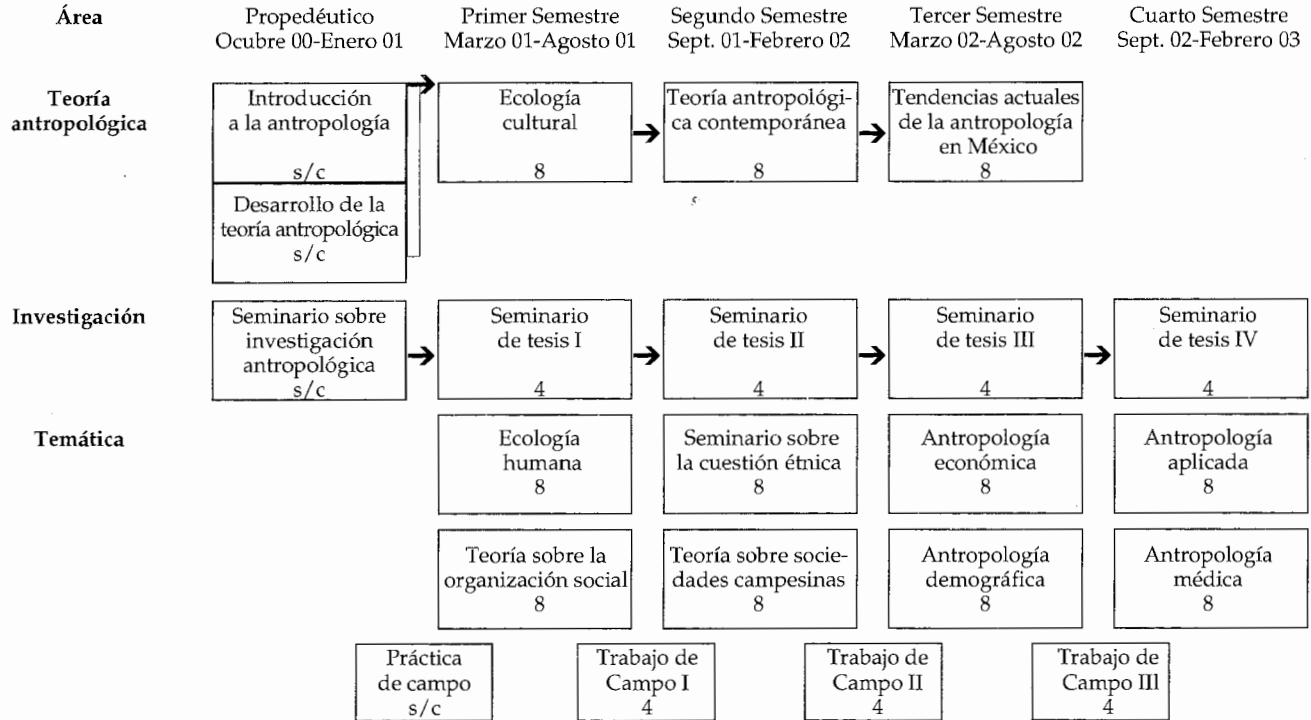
| Área | Propedéutico Ocubre 00-Enero 01 | Primer Semestre Marzo 01-Agosto 01 | Segundo Semestre Sept. 01-Febrero 02 | Tercer Semestre Marzo 02-Agosto 02 | Cuarto Semestre Sept. 02-Febrero 03 |
|---|---|---|---|---|---|
| Teoría antropológica | Introducción a la antropología s/c | Ecología cultural 8 | Teoría antropológica contemporánea 8 | Tendencias actuales de la antropología en México 8 | |
| | Desarrollo de la teoría antropológica s/c | | | | |
| Investigación | Seminario sobre investigación antropológica s/c | Seminario de tesis I 4 | Seminario de tesis II 4 | Seminario de tesis III 4 | Seminario de tesis IV 4 |
| Temática | | Ecología humana 8 | Seminario sobre la cuestión étnica 8 | Antropología económica 8 | Antropología aplicada 8 |
| | | Teoría sobre la organización social 8 | Teoría sobre sociedades campesinas 8 | Antropología demográfica 8 | Antropología médica 8 |

Práctica de campo s/c

Trabajo de Campo I 4

Trabajo de Campo II 4

Trabajo de Campo III 4